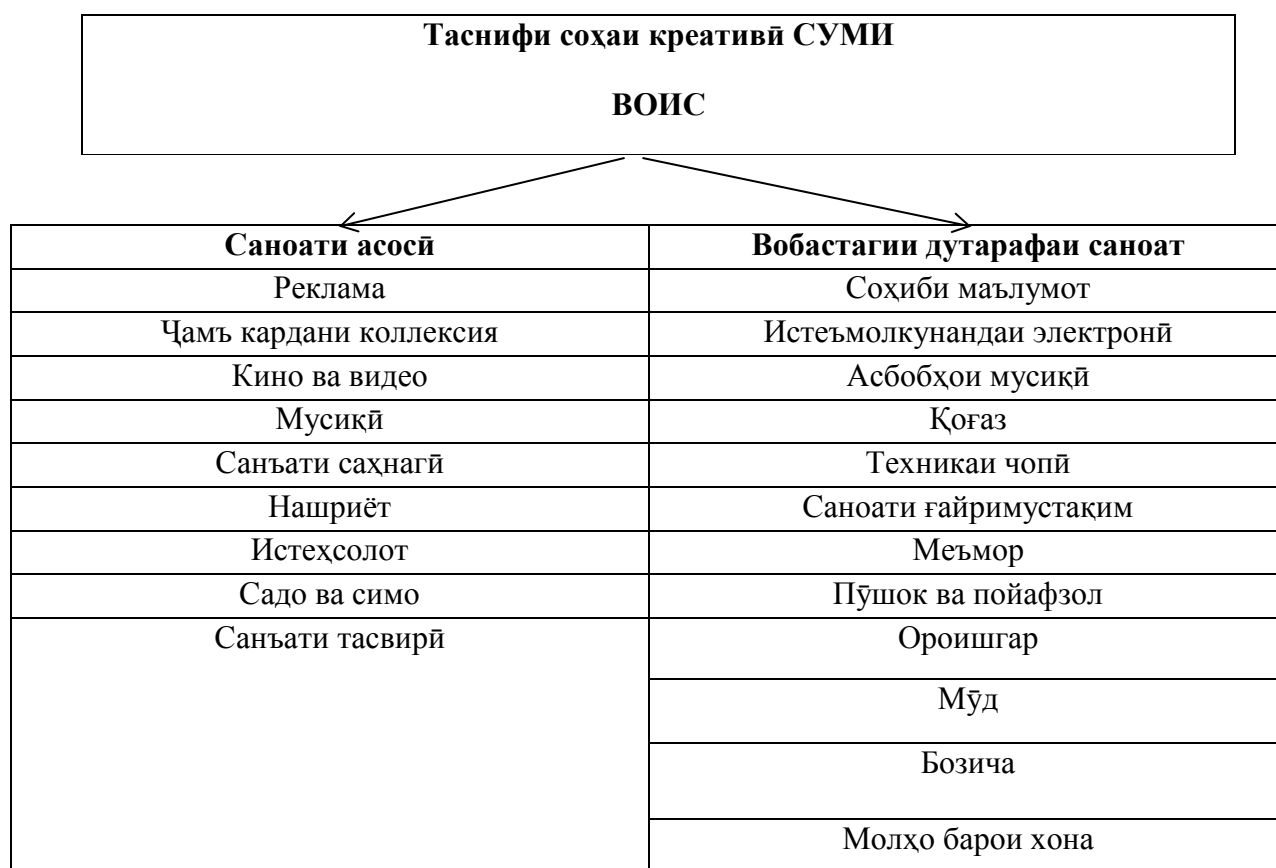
Таснифи соҳаи креативӣ СУМИ

ВОИС

| Саноати асосӣ | Вобастагии дутарафаи саноат |
|---|---|
| Реклама | Соҳиби маълумот |
| Ҷамъ кардани коллексия | Истеъмолкунандаи электронӣ |
| Кино ва видео | Асбобҳои мусиқӣ |
| Мусиқӣ | Қоғаз |
| Санъати саҳнагӣ | Техникаи чопӣ |
| Нашриёт | Саноати ғайримустақим |
| Истеҳсолот | Меъмор |
| Садо ва симо | Пӯшок ва пойафзол |
| Санъати тасвирӣ | Ороишгар |
| | Мӯд |
| | Бозича |
| | Молҳо барои хона |